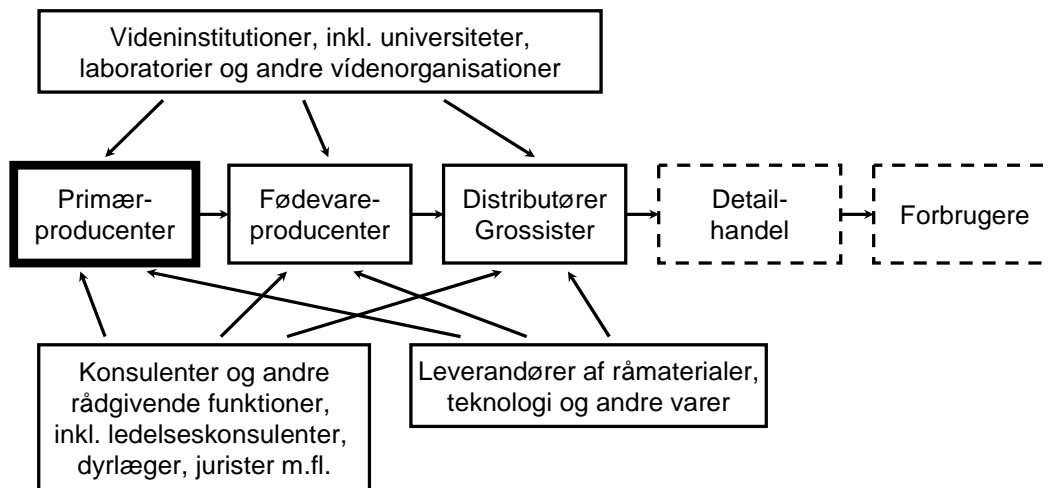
Videninstitutioner, inkl. universiteter, laboratorier og andre vídenorganisationer

Primærproducenter

Fødevareproducenter

Distributører Grossister

Detailhandel

Forbrugere

Konsulenter og andre rådgivende funktioner, inkl. ledelseskonsulenter, dyrlæger, jurister m.fl.

Leverandører af råmaterialer, teknologi og andre varer